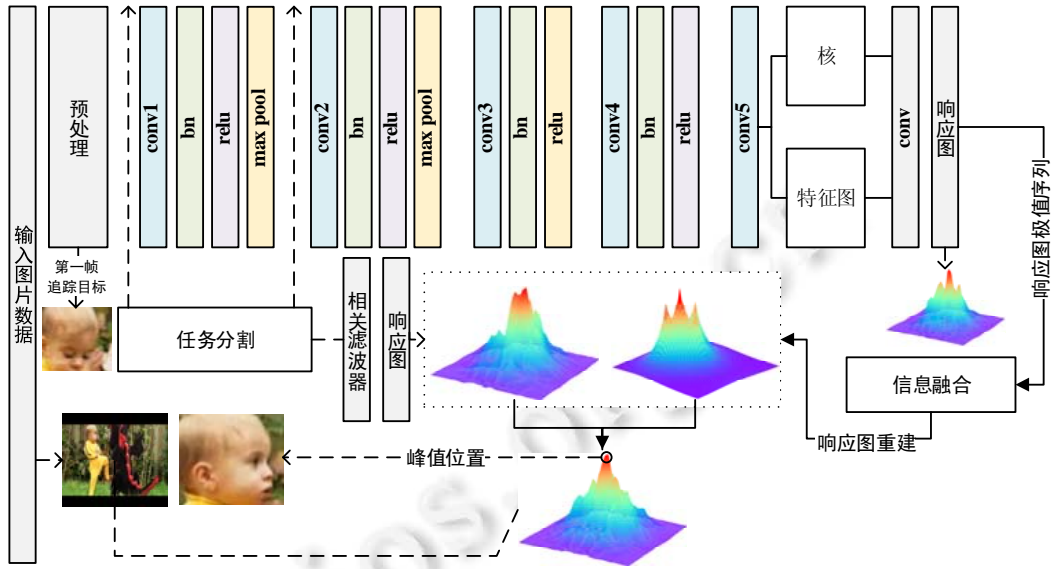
输入图片数据

预处理

第一帧追踪目标

conv1
bn
relu
max pool
conv2
bn
relu
max pool
conv3
bn
relu
conv4
bn
relu
conv5

核
特征图
conv
响应图

响应图极值序列

任务分割
相关滤波器
响应图

信息融合
响应图重建

峰值位置